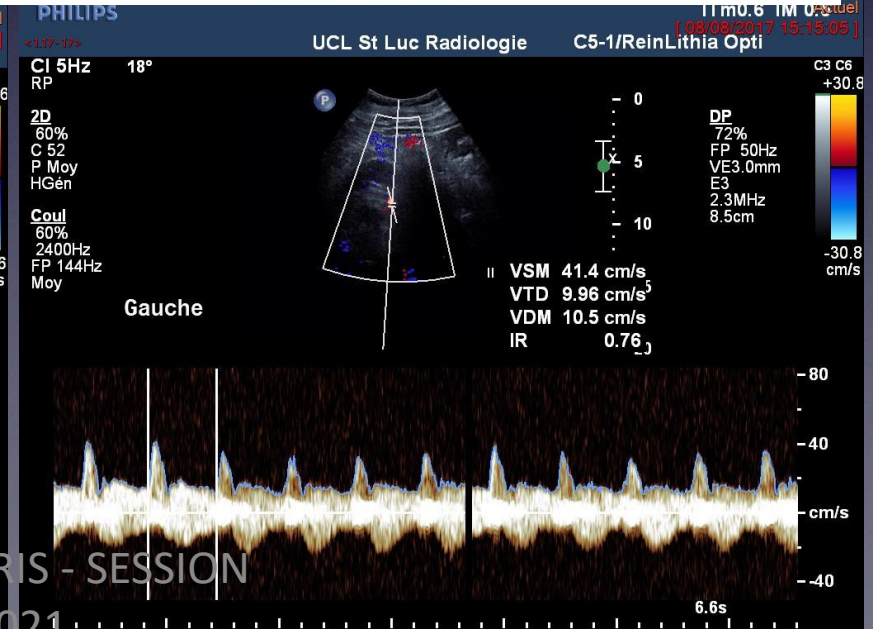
PHILIPS
<1:17-17>
UCL St Luc Radiologie
C5-1/ReinLithia Opti
TI m0.6 IM 0.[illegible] Actuel
[ 08/08/2017 15:15:05 ]

CI 5Hz 18°
RP

2D
60%
C 52
P Moy
HGén

Coul
60%
2400Hz
FP 144Hz
Moy

Gauche

0
5
10

DP
72%
FP 50Hz
VE3.0mm
E3
2.3MHz
8.5cm

C3 C6
+30.8
-30.8
cm/s

VSM 41.4 cm/s
VTD 9.96 cm/s
VDM 10.5 cm/s
IR 0.76

-80
-40
cm/s
-40

6.6s

RIS - SESSION
021